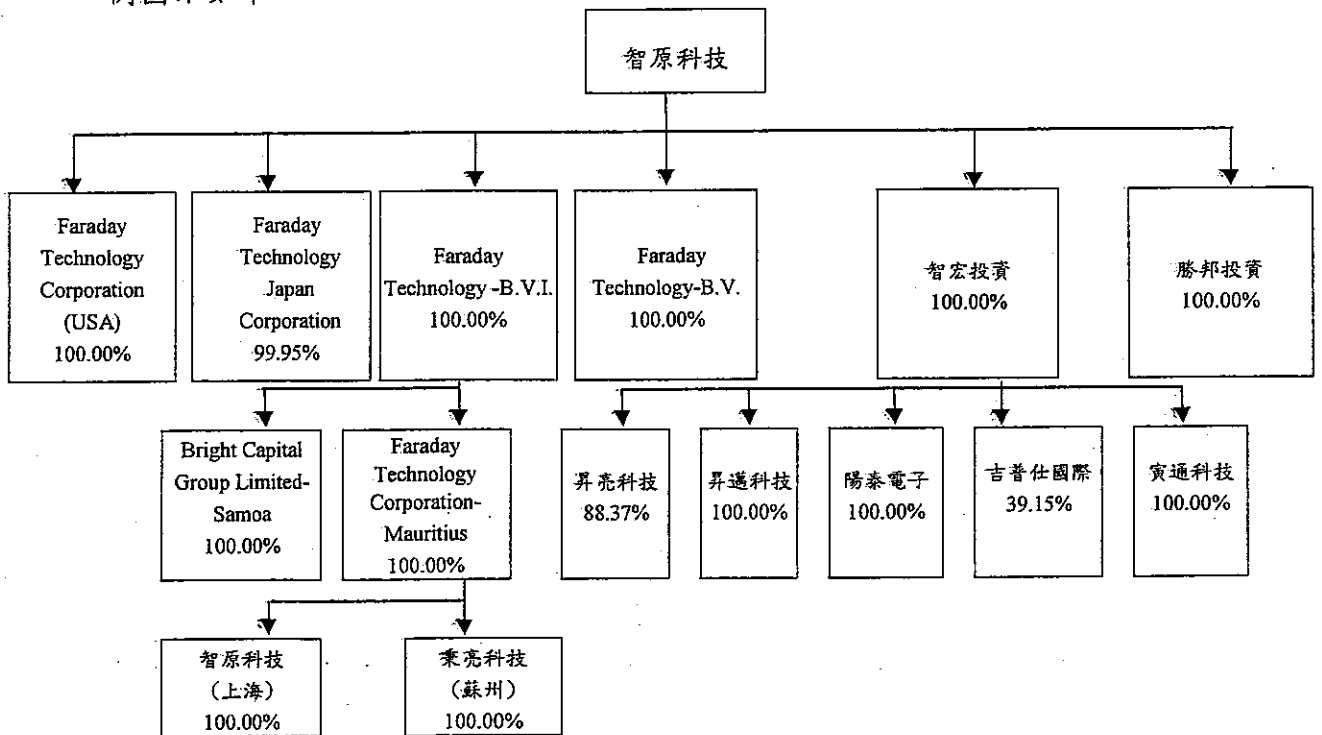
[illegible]

智原科技

Faraday Technology Corporation (USA) 100.00%

Faraday Technology Japan Corporation 99.95%

Faraday Technology -B.V.I. 100.00%

Faraday Technology-B.V. 100.00%

智宏投資 100.00%

勝邦投資 100.00%

Bright Capital Group Limited-Samoa 100.00%

Faraday Technology Corporation-Mauritius 100.00%

昇亮科技 88.37%

昇邁科技 100.00%

陽泰電子 100.00%

吉普仕國際 39.15%

寰通科技 100.00%

智原科技 （上海） 100.00%

粟亮科技 （蘇州） 100.00%